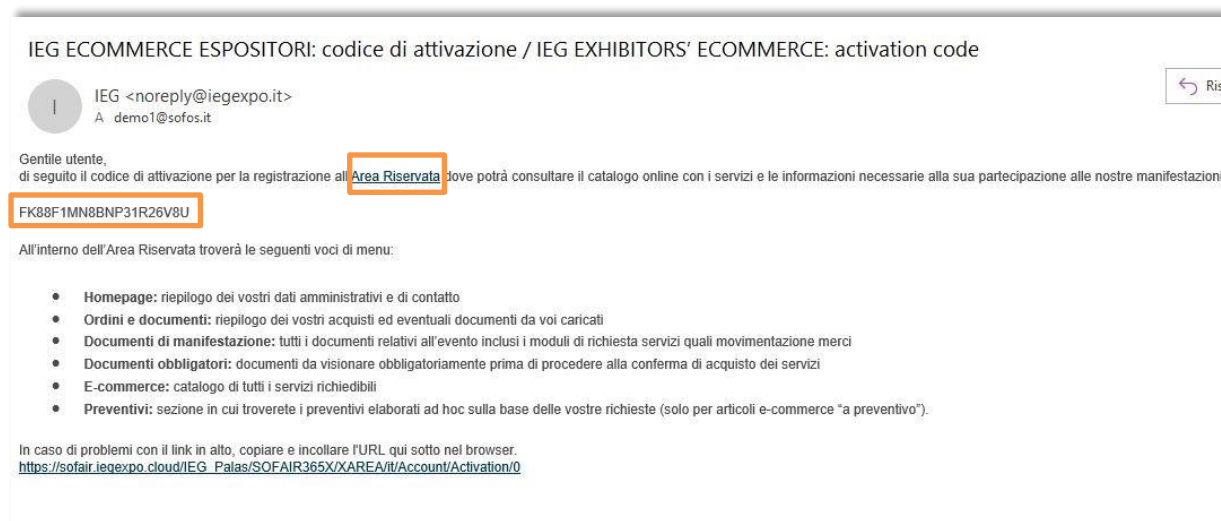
IEG ECOMMERCE ESPOSITORI: codice di attivazione / IEG EXHIBITORS' ECOMMERCE: activation code

I

IEG <noreply@iegexpo.it>
A demo1@sofos.it

Ris

Gentile utente,
di seguito il codice di attivazione per la registrazione all'Area Riservata dove potrà consultare il catalogo online con i servizi e le informazioni necessarie alla sua partecipazione alle nostre manifestazioni

FK88F1MN8BNP31R26V8U

All'interno dell'Area Riservata troverà le seguenti voci di menu:

- Homepage: riepilogo dei vostri dati amministrativi e di contatto
- Ordini e documenti: riepilogo dei vostri acquisti ed eventuali documenti da voi caricati
- Documenti di manifestazione: tutti i documenti relativi all'evento inclusi i moduli di richiesta servizi quali movimentazione merci
- Documenti obbligatori: documenti da visionare obbligatoriamente prima di procedere alla conferma di acquisto dei servizi
- E-commerce: catalogo di tutti i servizi richiedibili
- Preventivi: sezione in cui troverete i preventivi elaborati ad hoc sulla base delle vostre richieste (solo per articoli e-commerce "a preventivo").

In caso di problemi con il link in alto, copiare e incollare l'URL qui sotto nel browser.
https://sofair.iegexpo.cloud/IEG_Palas/SOFAIR365X/XAREA/it/Account/Activation/0